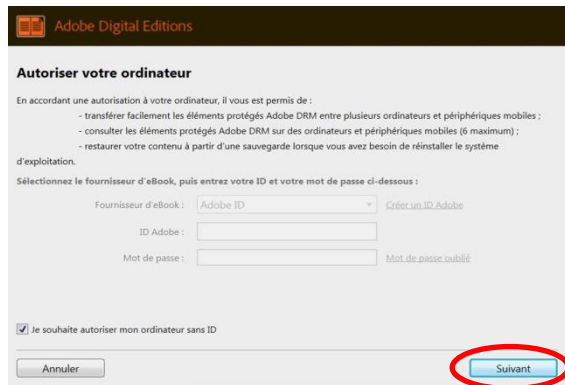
Adobe Digital Editions

Autoriser votre ordinateur

En accordant une autorisation à votre ordinateur, il vous est permis de :

- transférer facilement les éléments protégés Adobe DRM entre plusieurs ordinateurs et périphériques mobiles ;

- consulter les éléments protégés Adobe DRM sur des ordinateurs et périphériques mobiles (6 maximum) ;

- restaurer votre contenu à partir d'une sauvegarde lorsque vous avez besoin de réinstaller le système d'exploitation.

Sélectionnez le fournisseur d'eBook, puis entrez votre ID et votre mot de passe ci-dessous :

Fournisseur d'eBook : Adobe ID Créer un ID Adobe

ID Adobe :

Mot de passe : Mot de passe oublié

Je souhaite autoriser mon ordinateur sans ID

Annuler

Suivant